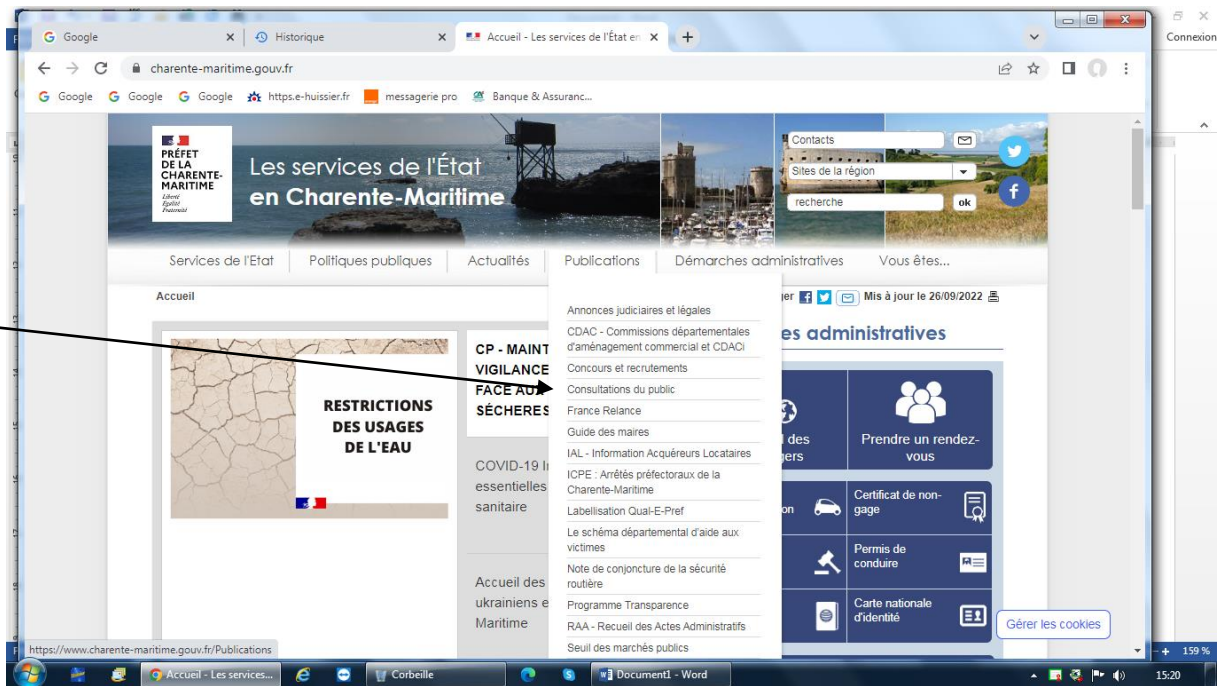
Google
Historique
Accueil - Les services de l'État en
Connexion
charente-maritime.gouv.fr
Google Google Google https.e-huissier.fr messagerie pro Banque & Assuranc...

PRÉFET DE LA CHARENTE-MARITIME
Liberté Égalité Fraternité
Les services de l'État en Charente-Maritime
Contacts
Sites de la région
recherche
ok

Services de l'Etat | Politiques publiques | Actualités | Publications | Démarches administratives | Vous êtes...

Accueil
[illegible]ger Mis à jour le 26/09/2022

RESTRICTIONS DES USAGES DE L'EAU

CP - MAINT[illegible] VIGILANCE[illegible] FACE AUX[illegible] SÉCHERES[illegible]

COVID-19 I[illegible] essentielles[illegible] sanitaire

Accueil des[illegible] ukrainiens e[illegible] Maritime

Annonces judiciaires et légales
CDAC - Commissions départementales d'aménagement commercial et CDACi
Concours et recrutements
Consultations du public
France Relance
Guide des maires
IAL - Information Acquéreurs Locataires
ICPE : Arrêtés préfectoraux de la Charente-Maritime
Labellisation Qual-E-Pref
Le schéma départemental d'aide aux victimes
Note de conjoncture de la sécurité routière
Programme Transparence
RAA - Recueil des Actes Administratifs
Seuil des marchés publics

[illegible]es administratives
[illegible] des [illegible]gers
Prendre un rendez-vous
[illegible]on
Certificat de non-gage
Permis de conduire
Carte nationale d'identité
Gérer les cookies

https://www.charente-maritime.gouv.fr/Publications
Accueil - Les services...
Corbeille
Document1 - Word
159 %
15:20